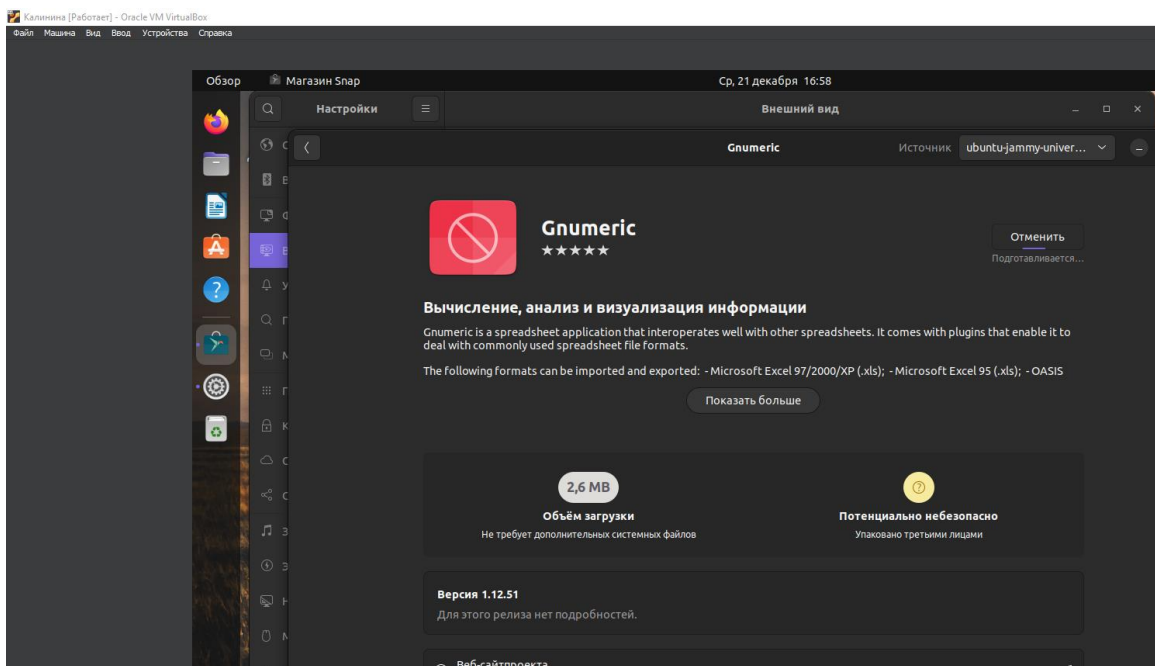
Калинина [Работает] - Oracle VM VirtualBox
Файл Машина Вид Ввод Устройства Справка

Обзор Магазин Snap Ср, 21 декабря 16:58

Настройки Внешний вид

Gnumeric Источник ubuntu-jammy-univer...

Gnumeric
★★★★★

Отменить
Подготавливается...

Вычисление, анализ и визуализация информации

Gnumeric is a spreadsheet application that interoperates well with other spreadsheets. It comes with plugins that enable it to deal with commonly used spreadsheet file formats.

The following formats can be imported and exported: - Microsoft Excel 97/2000/XP (.xls); - Microsoft Excel 95 (.xls); - OASIS

Показать больше

2,6 MB
Объём загрузки
Не требует дополнительных системных файлов

Потенциально небезопасно
Упаковано третьими лицами

Версия 1.12.51
Для этого релиза нет подробностей.

Веб-сайт проекта